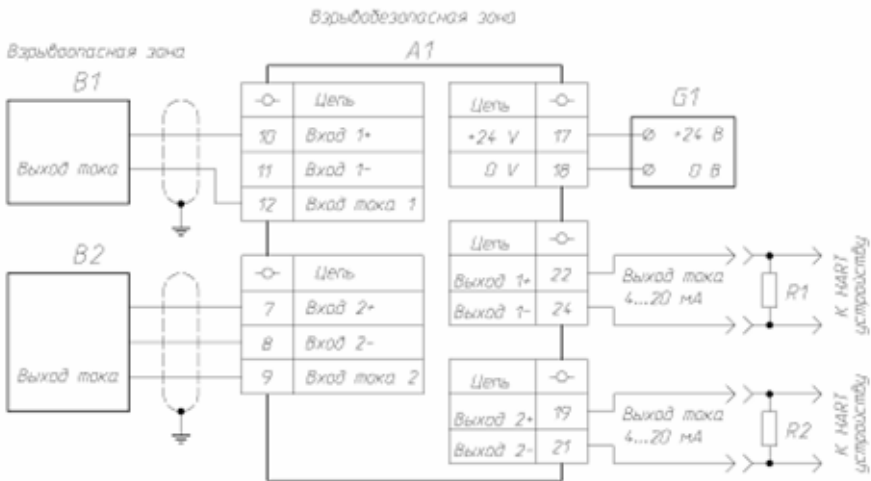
Взрывобезопасная зона

Взрывоопасная зона

A1

B1

Выход тока

| -○- | Цепь |
|---|---|
| 10 | Вход 1+ |
| 11 | Вход 1- |
| 12 | Вход тока 1 |

| Цепь | -○- |
|---|---|
| +24 V | 17 |
| 0 V | 18 |

G1

+24 В

0 В

B2

Выход тока

| -○- | Цепь |
|---|---|
| 7 | Вход 2+ |
| 8 | Вход 2- |
| 9 | Вход тока 2 |

| Цепь | -○- |
|---|---|
| Выход 1+ | 22 |
| Выход 1- | 24 |

Выход тока 4...20 мА

R1

К HART устройству

| Цепь | -○- |
|---|---|
| Выход 2+ | 19 |
| Выход 2- | 21 |

Выход тока 4...20 мА

R2

К HART устройству